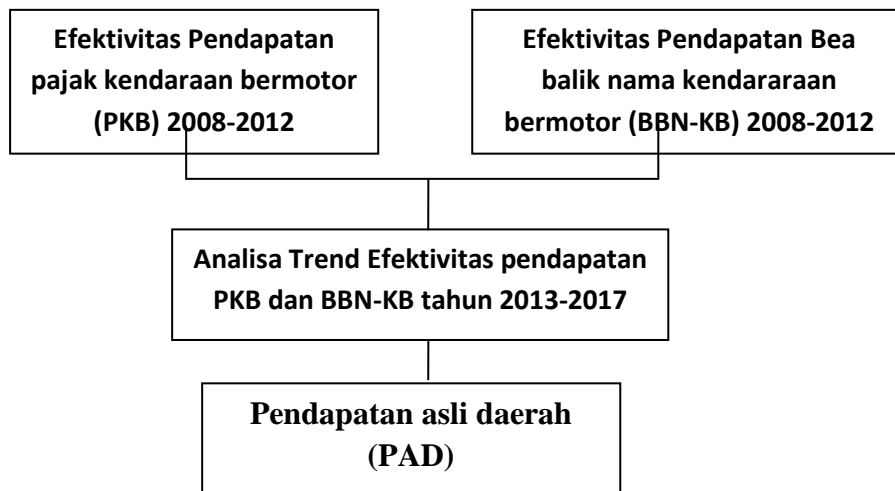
Efektivitas Pendapatan pajak kendaraan bermotor (PKB) 2008-2012

Efektivitas Pendapatan Bea balik nama kendararaan bermotor (BBN-KB) 2008-2012

Analisa Trend Efektivitas pendapatan PKB dan BBN-KB tahun 2013-2017

Pendapatan asli daerah (PAD)